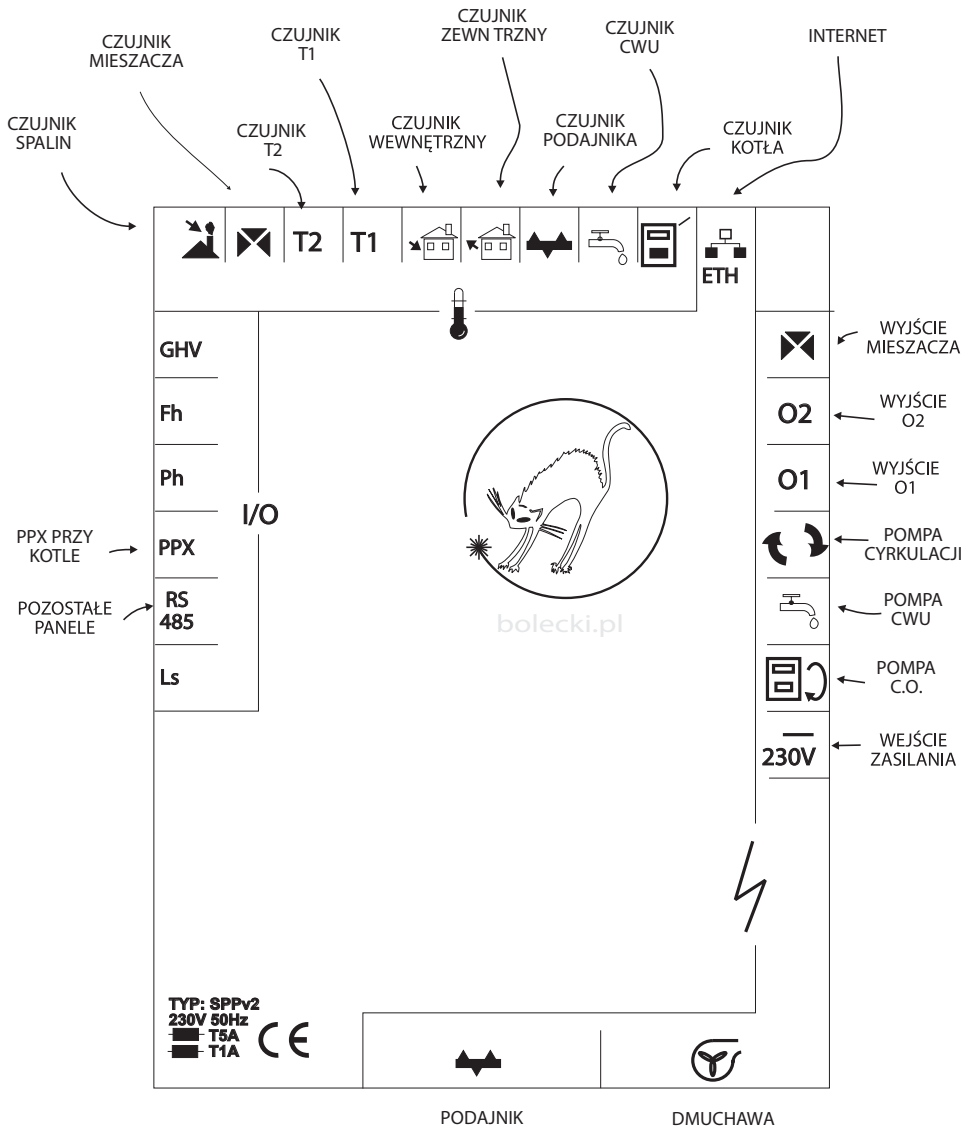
CZUJNIK SPALIN

CZUJNIK MIESZACZA

CZUJNIK T2

CZUJNIK T1

CZUJNIK WEWNĘTRZNY

CZUJNIK ZEWN TRZNY

CZUJNIK PODAJNIKA

CZUJNIK CWU

CZUJNIK KOTŁA

INTERNET

T2

T1

ETH

GHV

Fh

Ph

PPX

RS 485

Ls

I/O

PPX PRZY KOTLE

POZOSTAŁE PANELE

bolecki.pl

WYJŚCIE MIESZACZA

O2

WYJŚCIE O2

O1

WYJŚCIE O1

POMPA CYRKULACJI

POMPA CWU

POMPA C.O.

230V

WEJŚCIE ZASILANIA

TYP: SPPv2
230V 50Hz
T5A
T1A

CE

PODAJNIK

DMUCHAWA